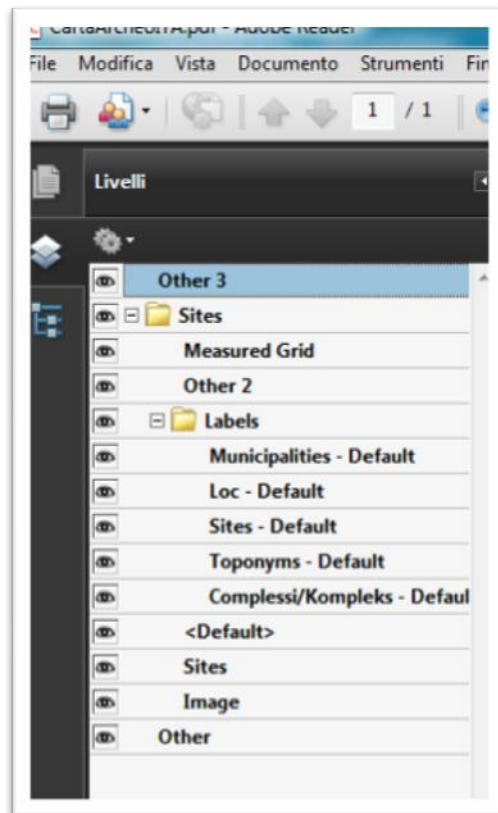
CartaArcheoFA.pdf - Adobe Reader

File Modifica Vista Documento Strumenti Fi

1 / 1

Livelli

Other 3
Sites
Measured Grid
Other 2
Labels
Municipalities - Default
Loc - Default
Sites - Default
Toponyms - Default
Complessi/Kompleks - Defaul
<Default>
Sites
Image
Other